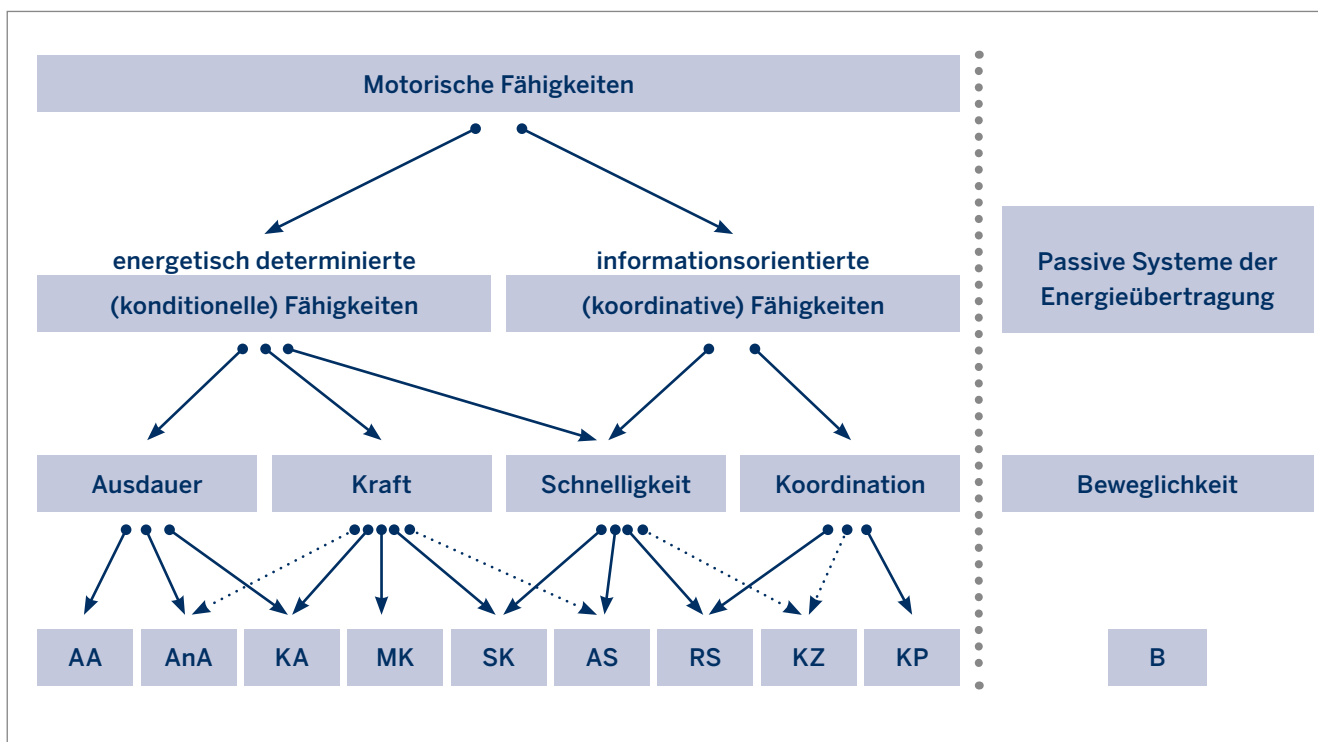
Motorische Fähigkeiten

energetisch determinierte (konditionelle) Fähigkeiten

informationsorientierte (koordinative) Fähigkeiten

Passive Systeme der Energieübertragung

Ausdauer

Kraft

Schnelligkeit

Koordination

Beweglichkeit

AA

AnA

KA

MK

SK

AS

RS

KZ

KP

B